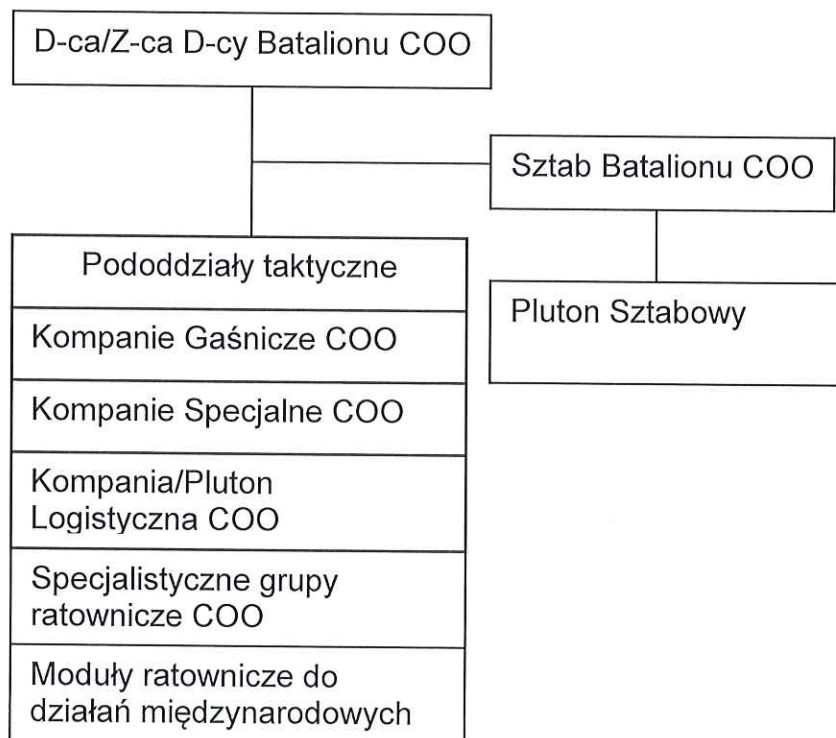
D-ca/Z-ca D-cy Batalionu COO

Sztab Batalionu COO

Pododdziały taktyczne

Kompanie Gaśnicze COO

Kompanie Specjalne COO

Kompania/Pluton Logistyczna COO

Specjalistyczne grupy ratownicze COO

Moduły ratownicze do działań międzynarodowych

Pluton Sztabowy